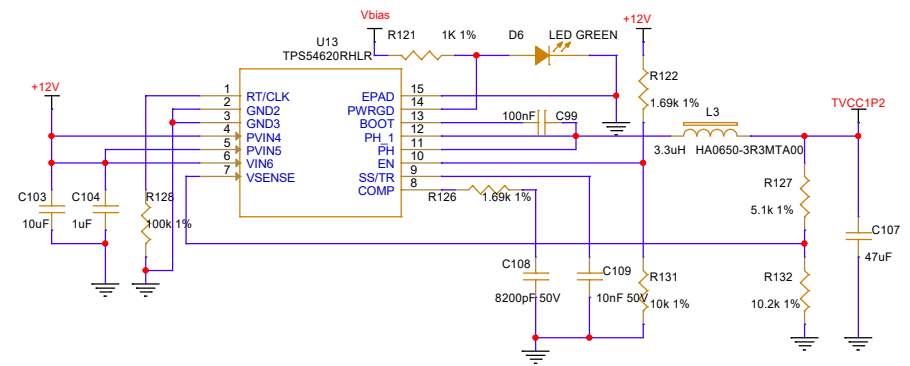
Vbias
U13
TPS54620RHLR
R121 1K 1%
D6
LED GREEN
+12V
+12V
R122
1.69k 1%
TVCC1P2
1 RT/CLK
2 GND2
3 GND3
4 PVIN4
5 PVIN5
6 VIN6
7 VSENSE
EPAD 15
PWRGD 14
BOOT 13
PH_1 12
PH 11
EN 10
SS/TR 9
COMP 8
100nF
C99
L3
3.3uH HA0650-3R3MTA00
C103
10uF
C104
1uF
R128
100k 1%
R126 1.69k 1%
R127
5.1k 1%
C107
47uF
C108
8200pF 50V
C109
10nF 50V
R131
10k 1%
R132
10.2k 1%